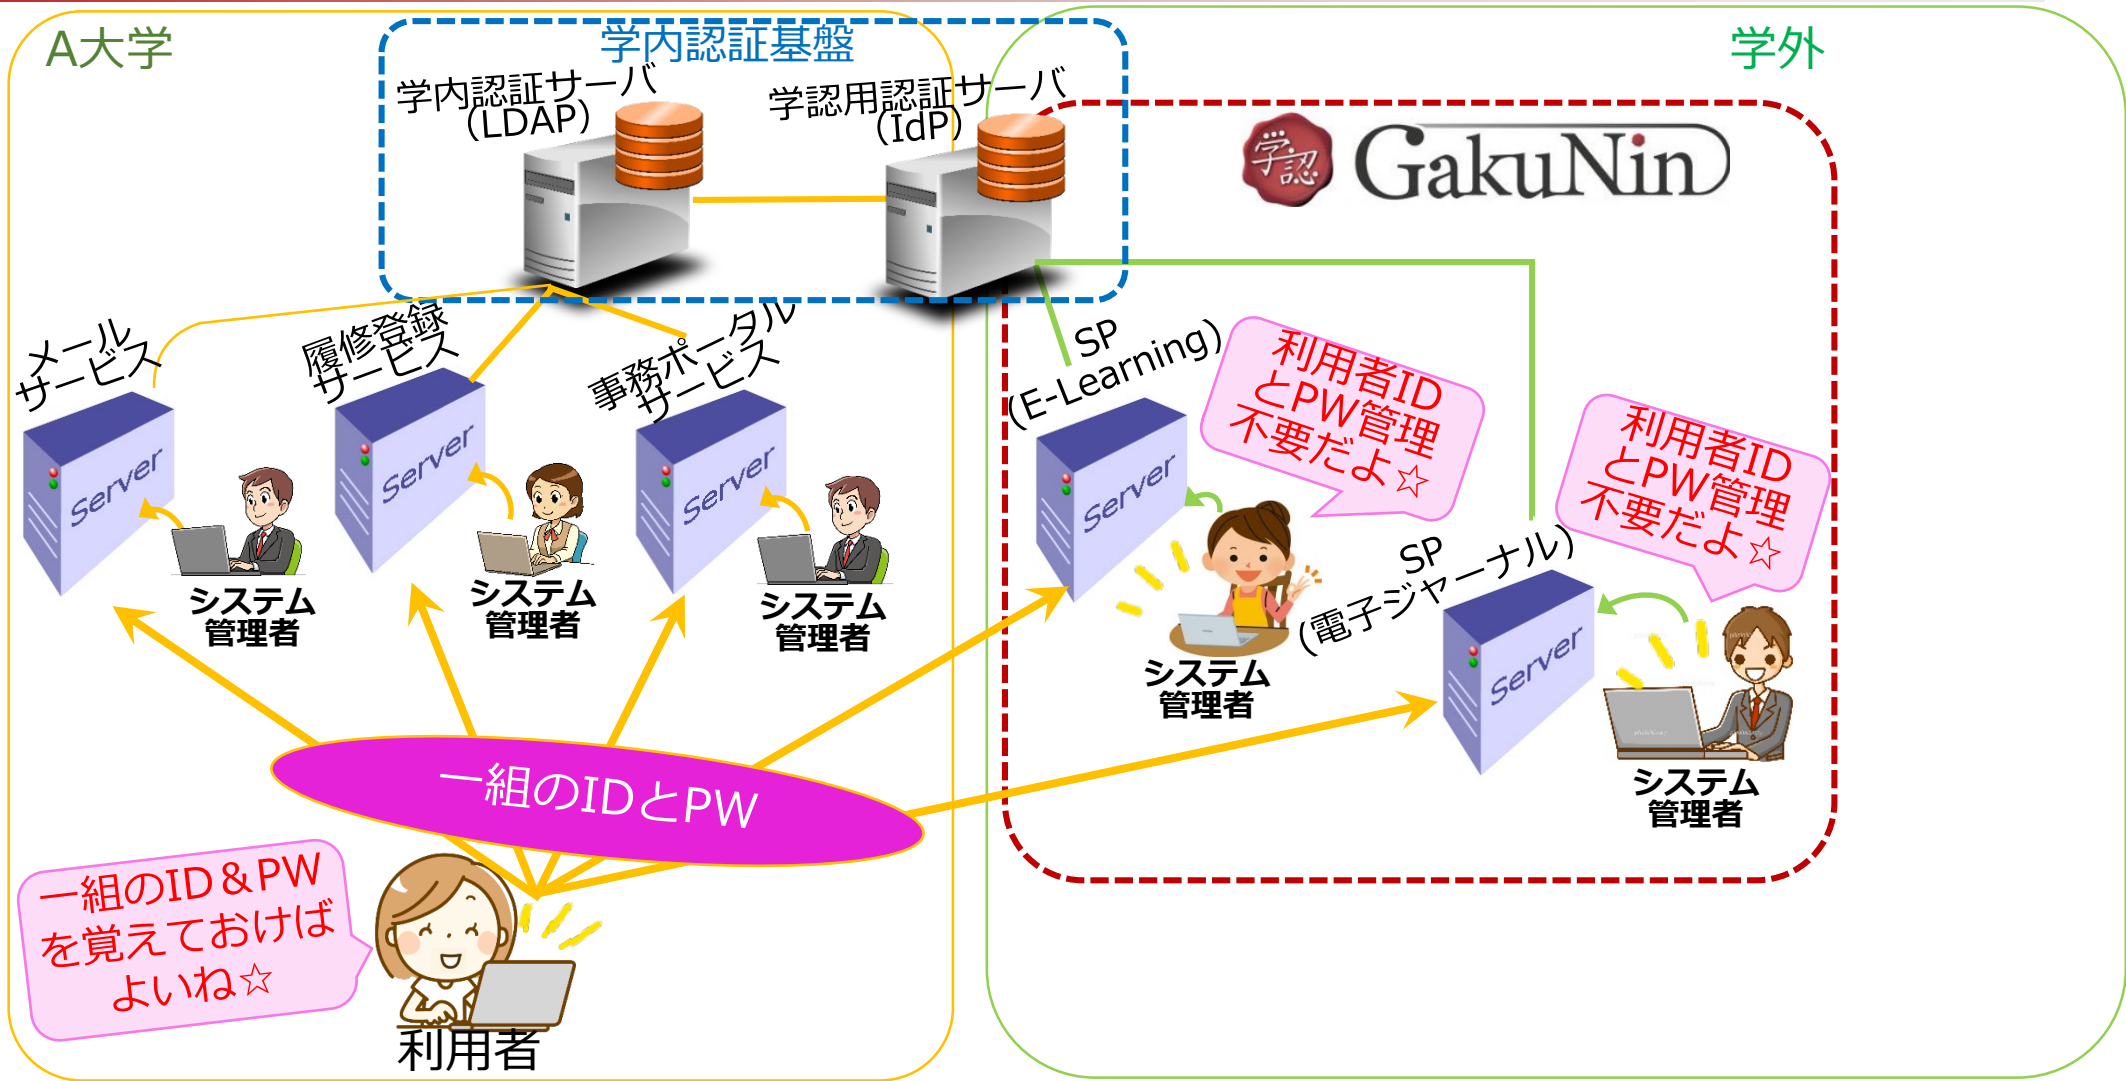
A大学

学内認証基盤

学内認証サーバ
(LDAP)

学認用認証サーバ
(IdP)

学外

学認 GakuNin

メール
サービス

Server

システム
管理者

履修登録
サービス

Server

システム
管理者

事務ポータル
サービス

Server

システム
管理者

SP
(E-Learning)

Server

利用者ID
とPW管理
不要だよ☆

システム
管理者

SP
(電子ジャーナル)

利用者ID
とPW管理
不要だよ☆

Server

システム
管理者

一組のIDとPW

一組のID＆PW
を覚えておけば
よいね☆

利用者